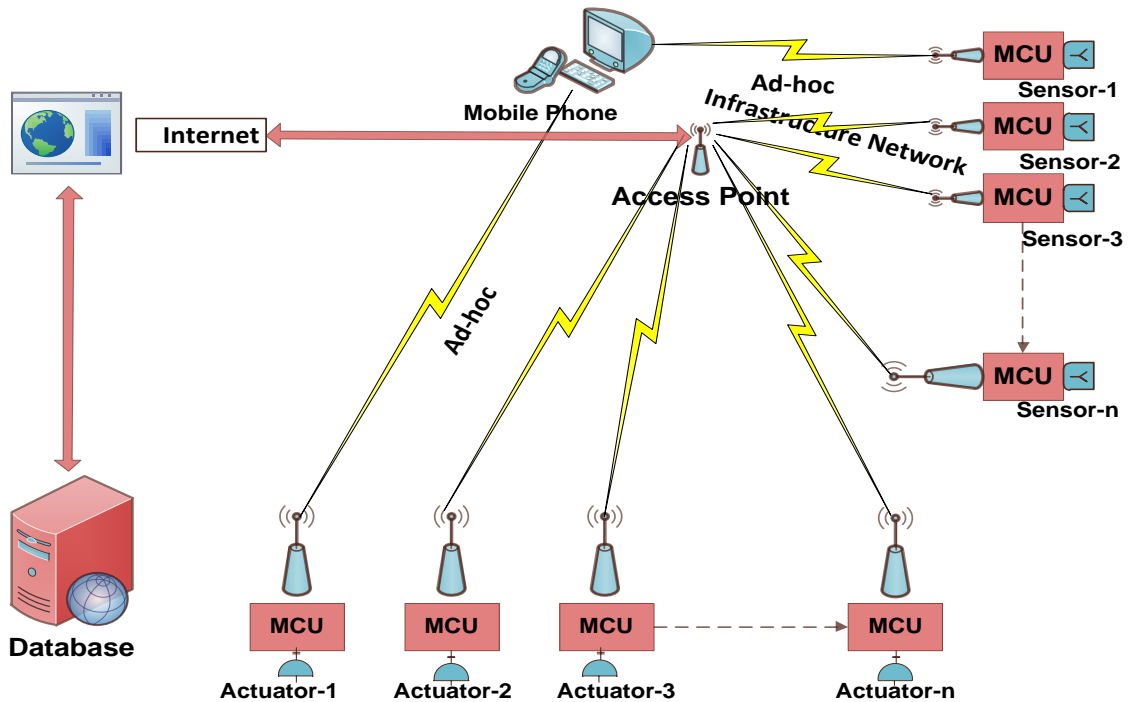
Mobile Phone

Ad-hoc

Infrastructure Network

Internet

Access Point

MCU
Sensor-1

MCU
Sensor-2

MCU
Sensor-3

Ad-hoc

MCU
Sensor-n

Database

MCU
Actuator-1

MCU
Actuator-2

MCU
Actuator-3

MCU
Actuator-n